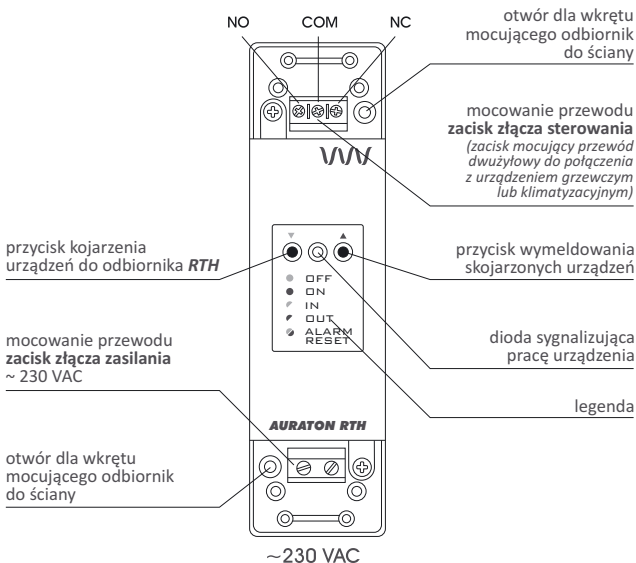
NO COM NC

otwór dla wkrętu mocującego odbiornik do ściany

mocowanie przewodu **zacisk złącza sterowania** *(zacisk mocujący przewód dwużyłowy do połączenia z urządzeniem grzewczym lub klimatyzacyjnym)*

przycisk kojarzenia urządzeń do odbiornika ***RTH***

▼ ▲

OFF
ON
IN
OUT
ALARM RESET

przycisk wymeldowania skojarzonych urządzeń

dioda sygnalizująca pracę urządzenia

mocowanie przewodu **zacisk złącza zasilania** ~ 230 VAC

legenda

AURATON RTH

otwór dla wkrętu mocującego odbiornik do ściany

~230 VAC